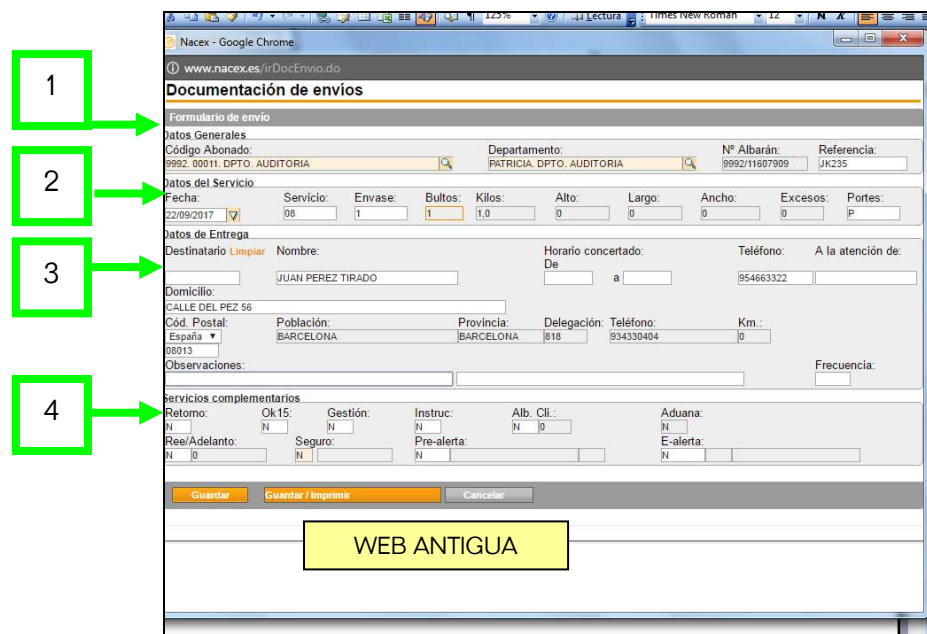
125%
Lectura
Times New Roman
12
N K

Nacex - Google Chrome
www.nacex.es/irDocEnvio.do

Documentación de envíos

1

Formulario de envío
Datos Generales

Código Abonado:
9992. 00011. DPTO. AUDITORIA
Departamento:
PATRICIA. DPTO. AUDITORIA
Nº Albarán:
9992/11607909
Referencia:
JK235

2

Datos del Servicio
| Fecha: | Servicio: | Envase: | Bultos: | Kilos: | Alto: | Largo: | Ancho: | Excesos: | Portes: |
|---|---|---|---|---|---|---|---|---|---|
| 22/09/2017 | 08 | 1 | 1 | 1,0 | 0 | 0 | 0 | 0 | P |

3

Datos de Entrega
Destinatario Limpiar
Nombre:
JUAN PEREZ TIRADO
Horario concertado:
De
a
Teléfono:
954663322
A la atención de:
Domicilio:
CALLE DEL PEZ 56
Cód. Postal:
España
08013
Población:
BARCELONA
Provincia:
BARCELONA
Delegación:
818
Teléfono:
934330404
Km.:
0
Observaciones:
Frecuencia:

4

Servicios complementarios
Retorno:
N
Ok15:
N
Gestión:
N
Instruc:
N
Alb. Cli.:
N 0
Aduana:
N
Ree/Adelanto:
N 0
Seguro:
N
Pre-alerta:
N
E-alerta:
N

Guardar
Guardar / Imprimir
Cancelar

WEB ANTIGUA